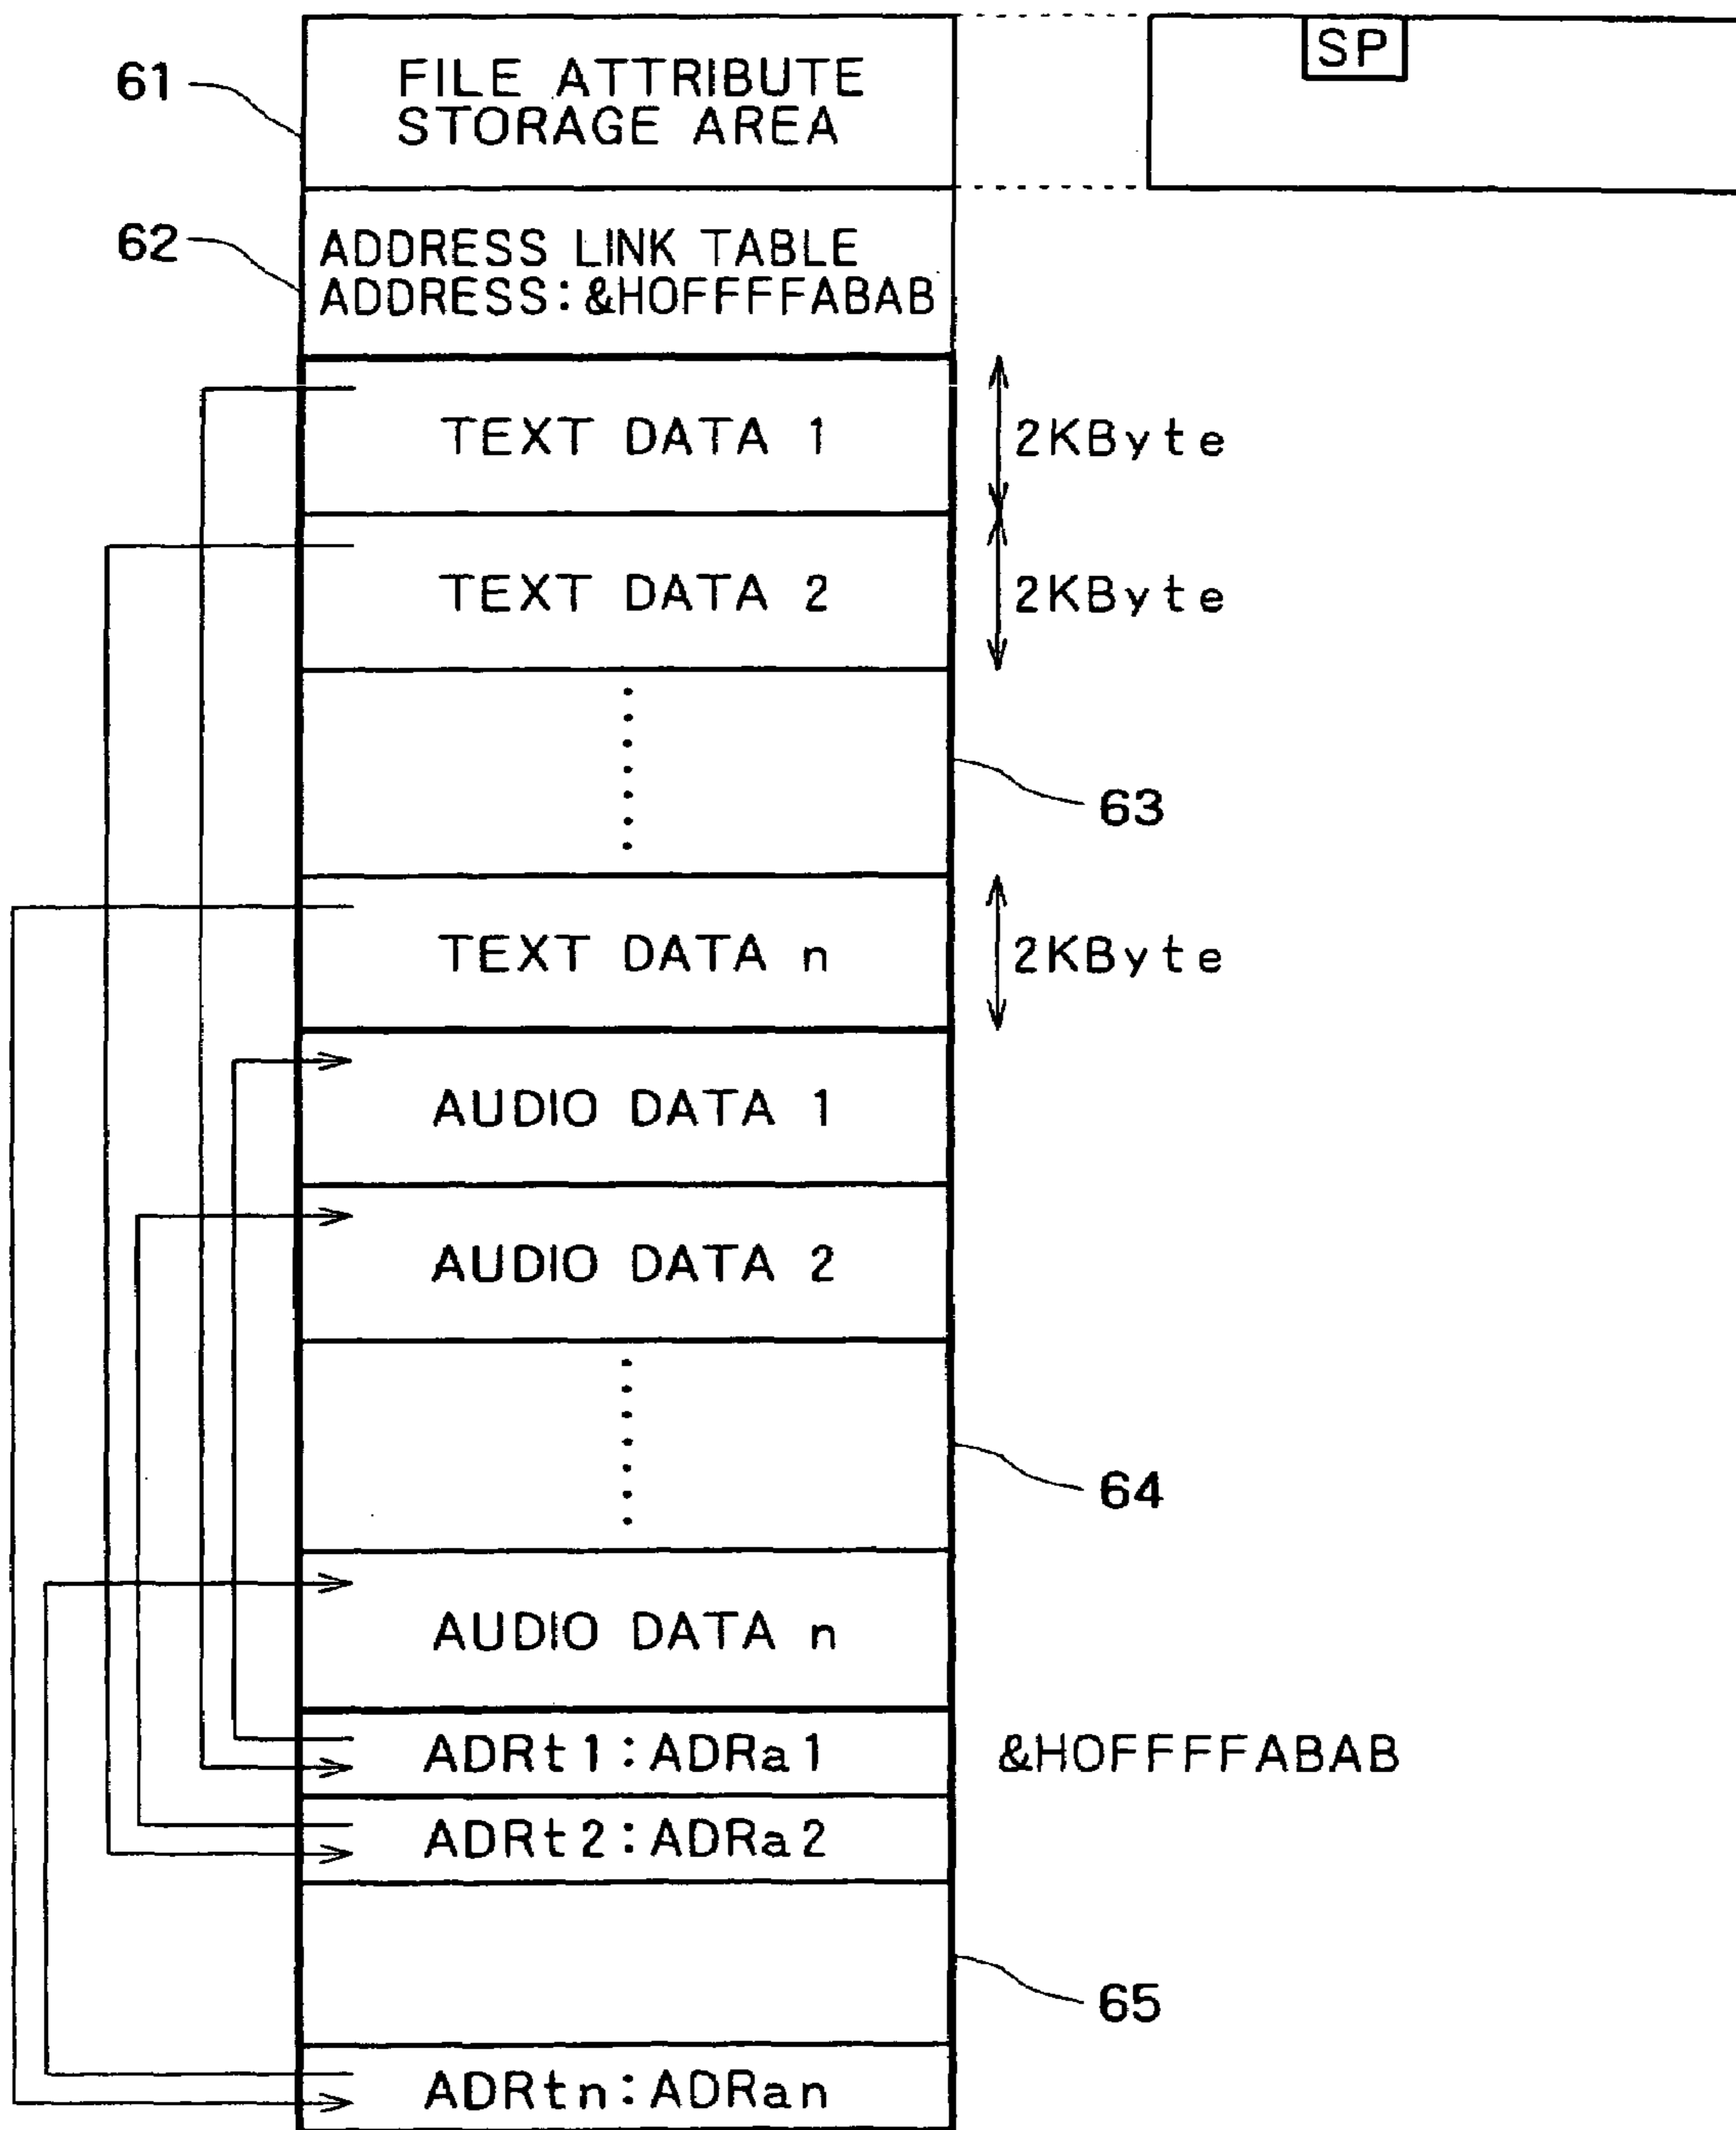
61
FILE ATTRIBUTE STORAGE AREA

SP

62
ADDRESS LINK TABLE ADDRESS:&HOFFFFABAB

TEXT DATA 1
2KByte

TEXT DATA 2
2KByte

63

TEXT DATA n
2KByte

AUDIO DATA 1

AUDIO DATA 2

64

AUDIO DATA n

ADRt1:ADRa1
&HOFFFFABAB

ADRt2:ADRa2

65

ADRtn:ADRan